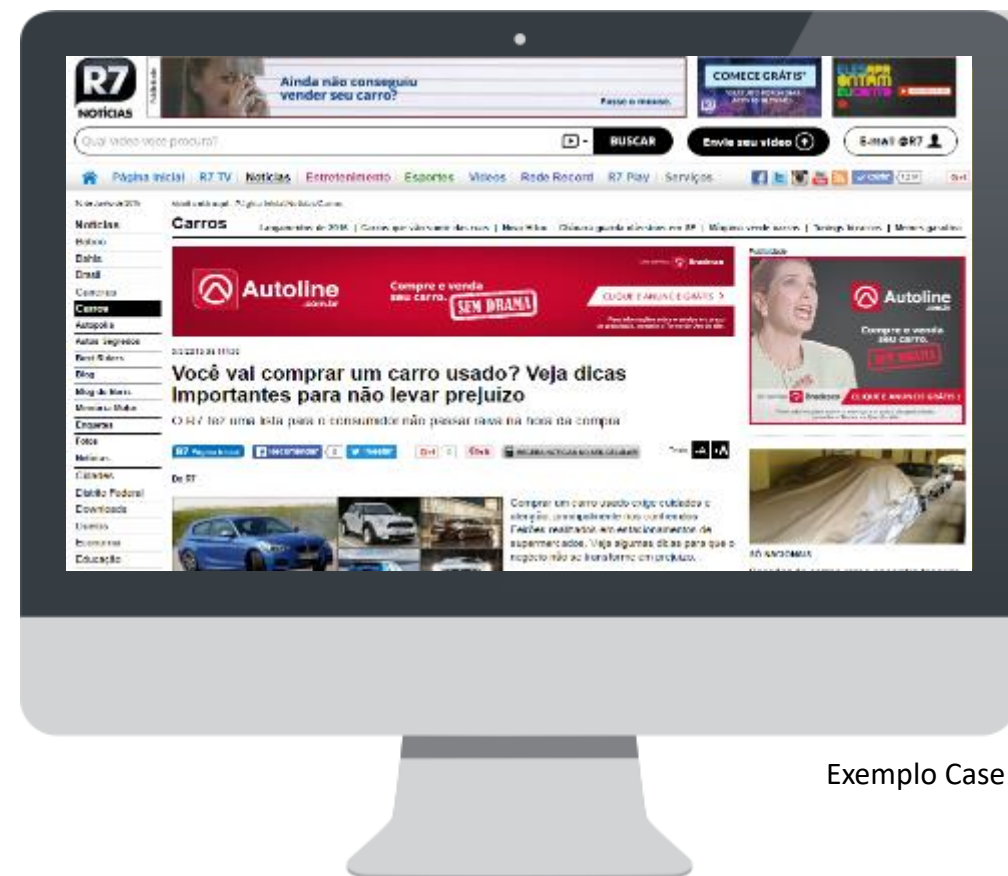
R7 NOTÍCIAS

Ainda não conseguiu vender seu carro?

Passe o mouse.

COMECE GRÁTIS*

Qual vídeo você procura?

BUSCAR

Envie seu vídeo

E-mail @R7

Página inicial | R7 TV | Notícias | Entretenimento | Esportes | Vídeos | Rede Record | R7 Play | Serviços

Notícias
Bahia
Brasil
Carros
Autopapo
Autos Segredos
Blog
Enquetes
Fotos
Cidades
Distrito Federal
Downloads
Economia
Educação

Carros

Autoline

Compre e venda seu carro. SEM DRAMA

CLIQUE E ANUNCIE GRÁTIS >

Bradesco

Você vai comprar um carro usado? Veja dicas importantes para não levar prejuízo

O R7 fez uma lista para o consumidor não passar raiva na hora da compra

Do R7

Comprar um carro usado exige cuidados e atenção, principalmente nos conhecidos Feirões realizados em estacionamentos de supermercados. Veja algumas dicas para que o negócio não se transforme em prejuízo.

Publicidade

Autoline

Compre e venda seu carro.

CLIQUE E ANUNCIE GRÁTIS >

Exemplo Case